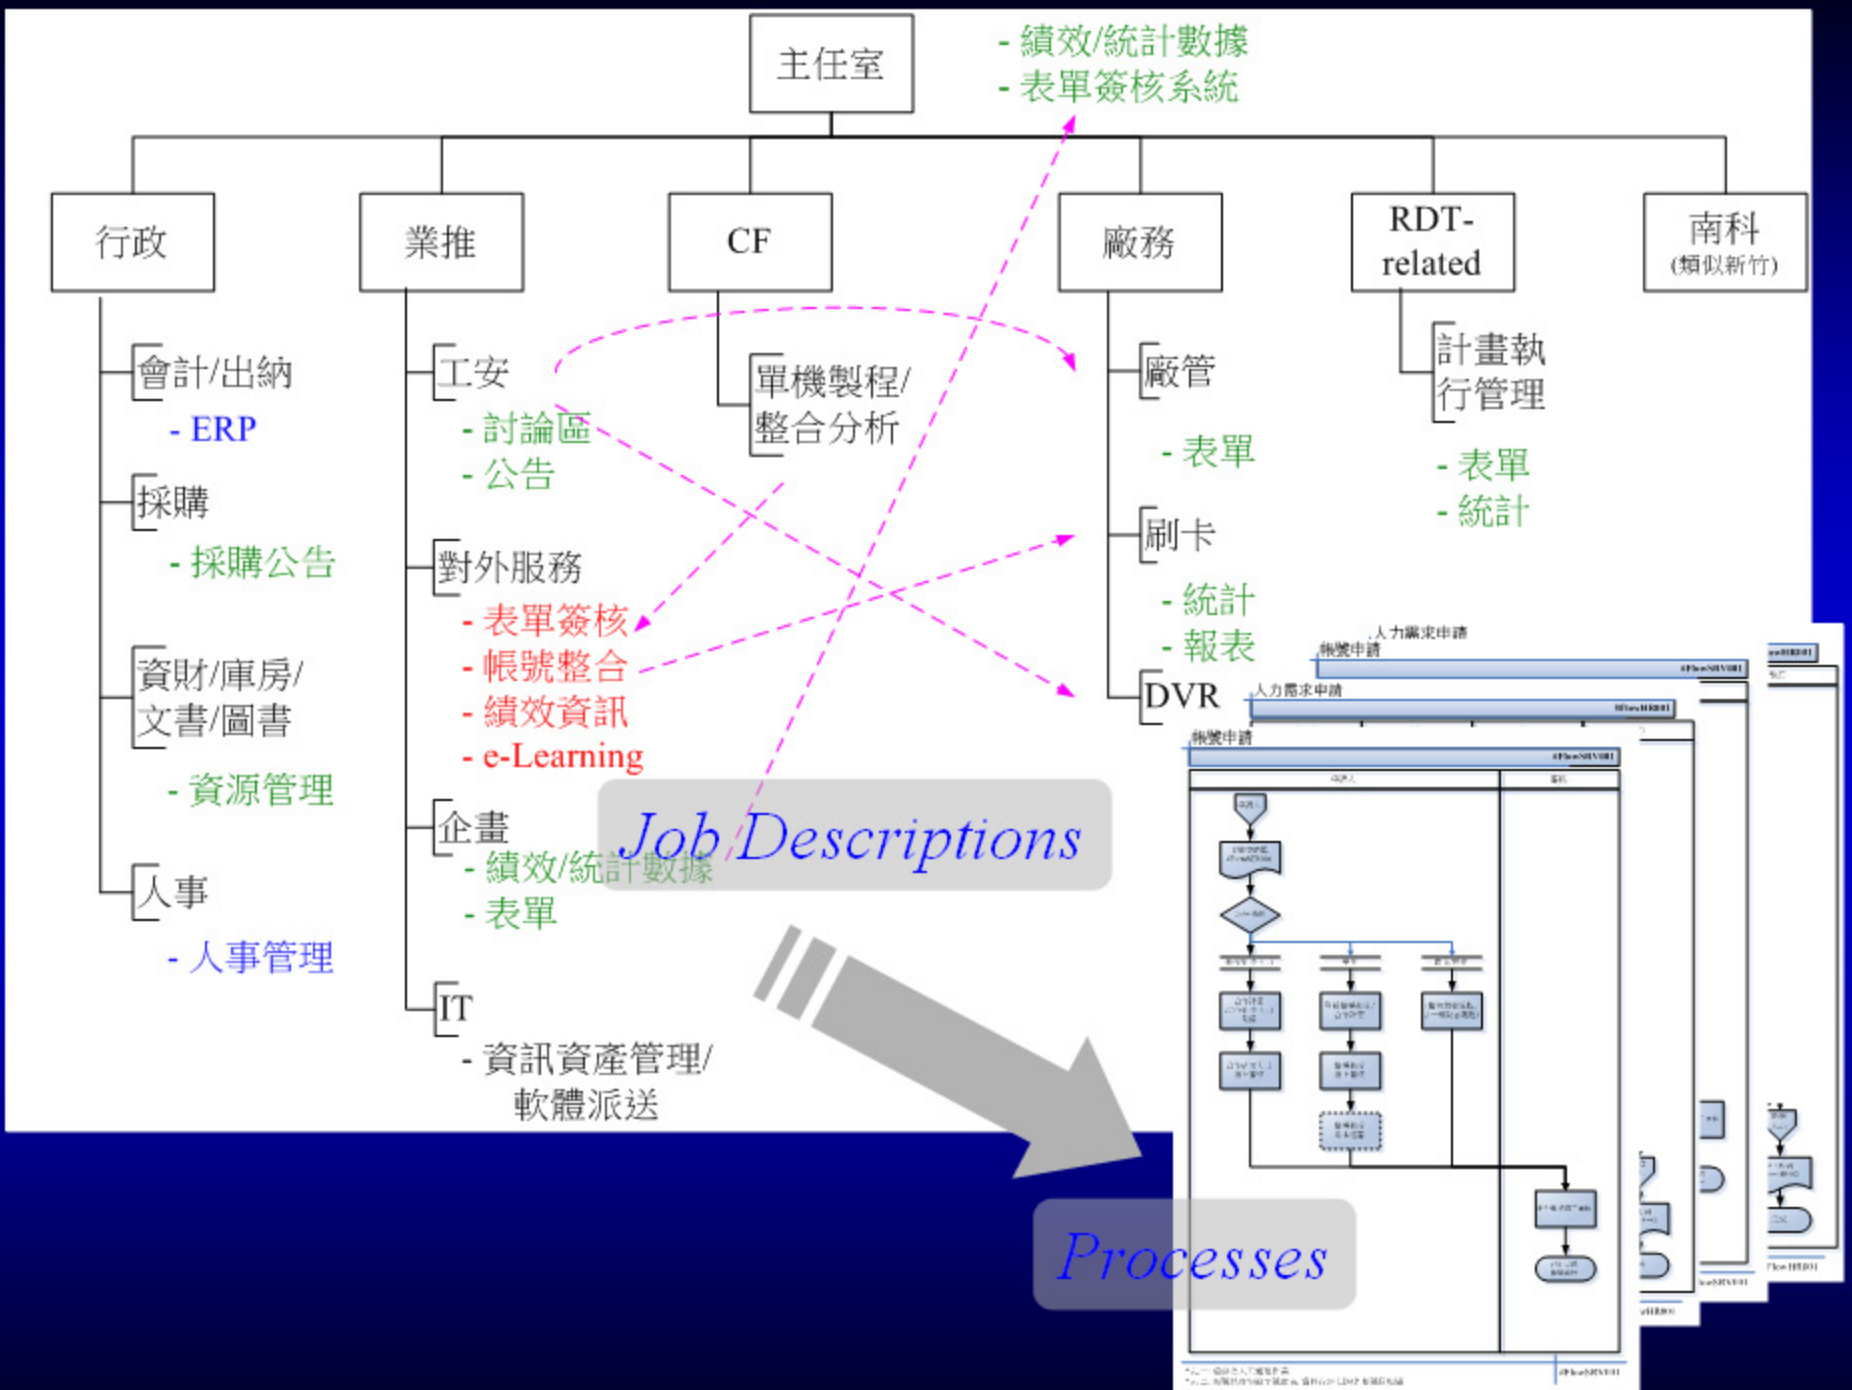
主任室

- 績效/統計數據
- 表單簽核系統

行政

會計/出納
- ERP

採購
- 採購公告

資財/庫房/文書/圖書
- 資源管理

人事
- 人事管理

業推

工安
- 討論區
- 公告

對外服務
- 表單簽核
- 帳號整合
- 績效資訊
- e-Learning

企畫
- 績效/統計數據
- 表單

IT
- 資訊資產管理/軟體派送

CF

單機製程/整合分析

廠務

廠管
- 表單

刷卡
- 統計
- 報表

DVR

RDT-related

計畫執行管理
- 表單
- 統計

南科
(類似新竹)

Job Descriptions

人力需求申請
帳號申請
人力需求申請
帳號申請

Processes